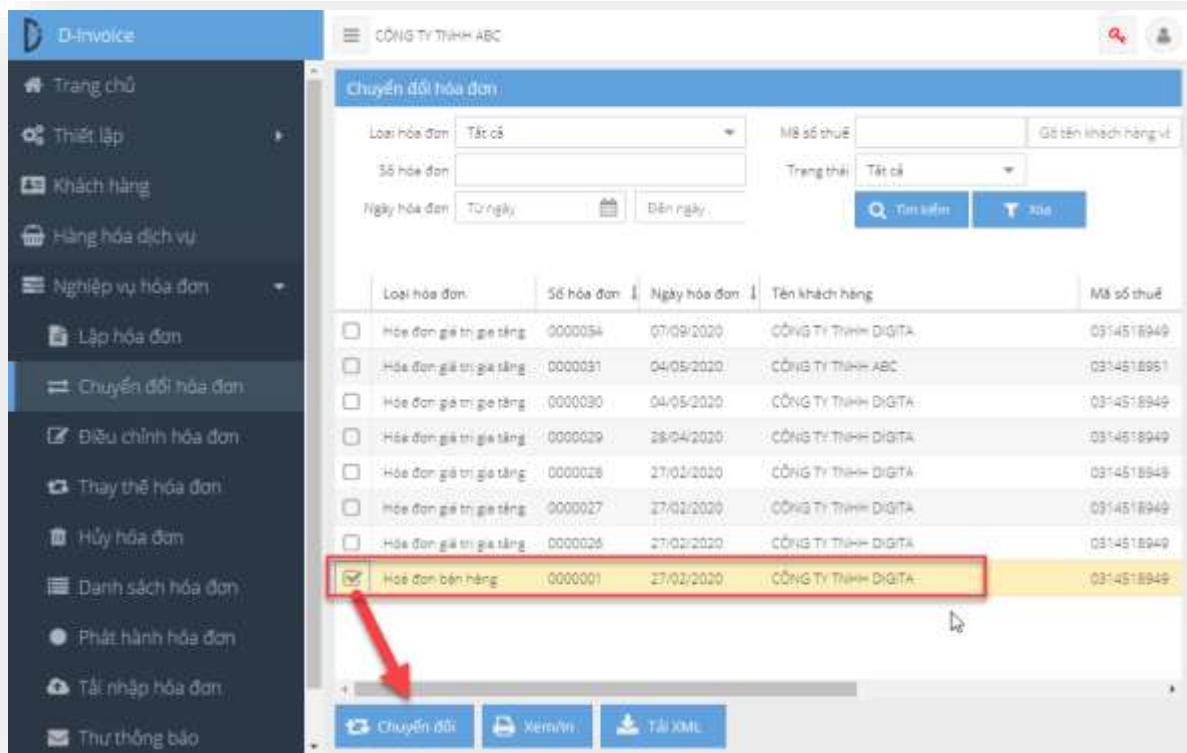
D-Invoice

Trang chủ
Thiết lập
Khách hàng
Hàng hóa dịch vụ
Nghiệp vụ hóa đơn
Lập hóa đơn
Chuyển đổi hóa đơn
Điều chỉnh hóa đơn
Thay thế hóa đơn
Hủy hóa đơn
Danh sách hóa đơn
Phát hành hóa đơn
Tải nhập hóa đơn
Thư thông báo

CÔNG TY TNHH ABC

Chuyển đổi hóa đơn

Loại hóa đơn Tất cả
Mã số thuế
Gõ tên khách hàng
Số hóa đơn
Trạng thái Tất cả
Ngày hóa đơn Từ ngày Đến ngày
Tìm kiếm
Xóa

| | Loại hóa đơn | Số hóa đơn | Ngày hóa đơn | Tên khách hàng | Mã số thuế |
|---|---|---|---|---|---|
| ☐ | Hóa đơn giá trị gia tăng | 0000034 | 07/09/2020 | CÔNG TY TNHH DIGITA | 0314518949 |
| ☐ | Hóa đơn giá trị gia tăng | 0000031 | 04/05/2020 | CÔNG TY TNHH ABC | 0314518961 |
| ☐ | Hóa đơn giá trị gia tăng | 0000030 | 04/05/2020 | CÔNG TY TNHH DIGITA | 0314518949 |
| ☐ | Hóa đơn giá trị gia tăng | 0000029 | 28/04/2020 | CÔNG TY TNHH DIGITA | 0314518949 |
| ☐ | Hóa đơn giá trị gia tăng | 0000028 | 27/02/2020 | CÔNG TY TNHH DIGITA | 0314518949 |
| ☐ | Hóa đơn giá trị gia tăng | 0000027 | 27/02/2020 | CÔNG TY TNHH DIGITA | 0314518949 |
| ☐ | Hóa đơn giá trị gia tăng | 0000026 | 27/02/2020 | CÔNG TY TNHH DIGITA | 0314518949 |
| ☑ | Hóa đơn bán hàng | 0000001 | 27/02/2020 | CÔNG TY TNHH DIGITA | 0314518949 |

Chuyển đổi
Xem/In
Tải XML